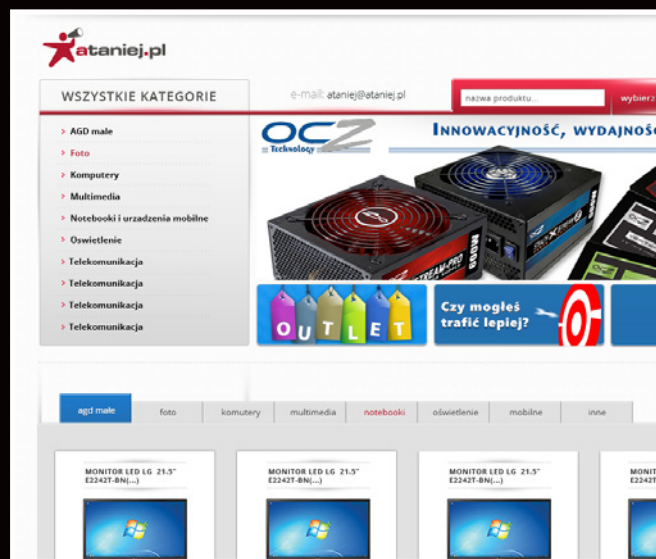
ataniej.pl

WSZYSTKIE KATEGORIE

e-mail: ataniej@ataniej.pl

nazwa produktu...

wybierz

AGD małe
Foto
Komputery
Multimedia
Notebooki i urzadzenia mobilne
Oswietlenie
Telekomunikacja
Telekomunikacja
Telekomunikacja
Telekomunikacja

OCZ Technology

INNOWACYJNOŚĆ, WYDAJNOŚ

OUTLET

Czy mogłeś trafić lepiej?

agd małe | foto | komutery | multimedia | notebooki | oświetlenie | mobilne | inne

MONITOR LED LG 21.5" E2242T-BN(...)

MONITOR LED LG 21.5" E2242T-BN(...)

MONITOR LED LG 21.5" E2242T-BN(...)

MONIT E224